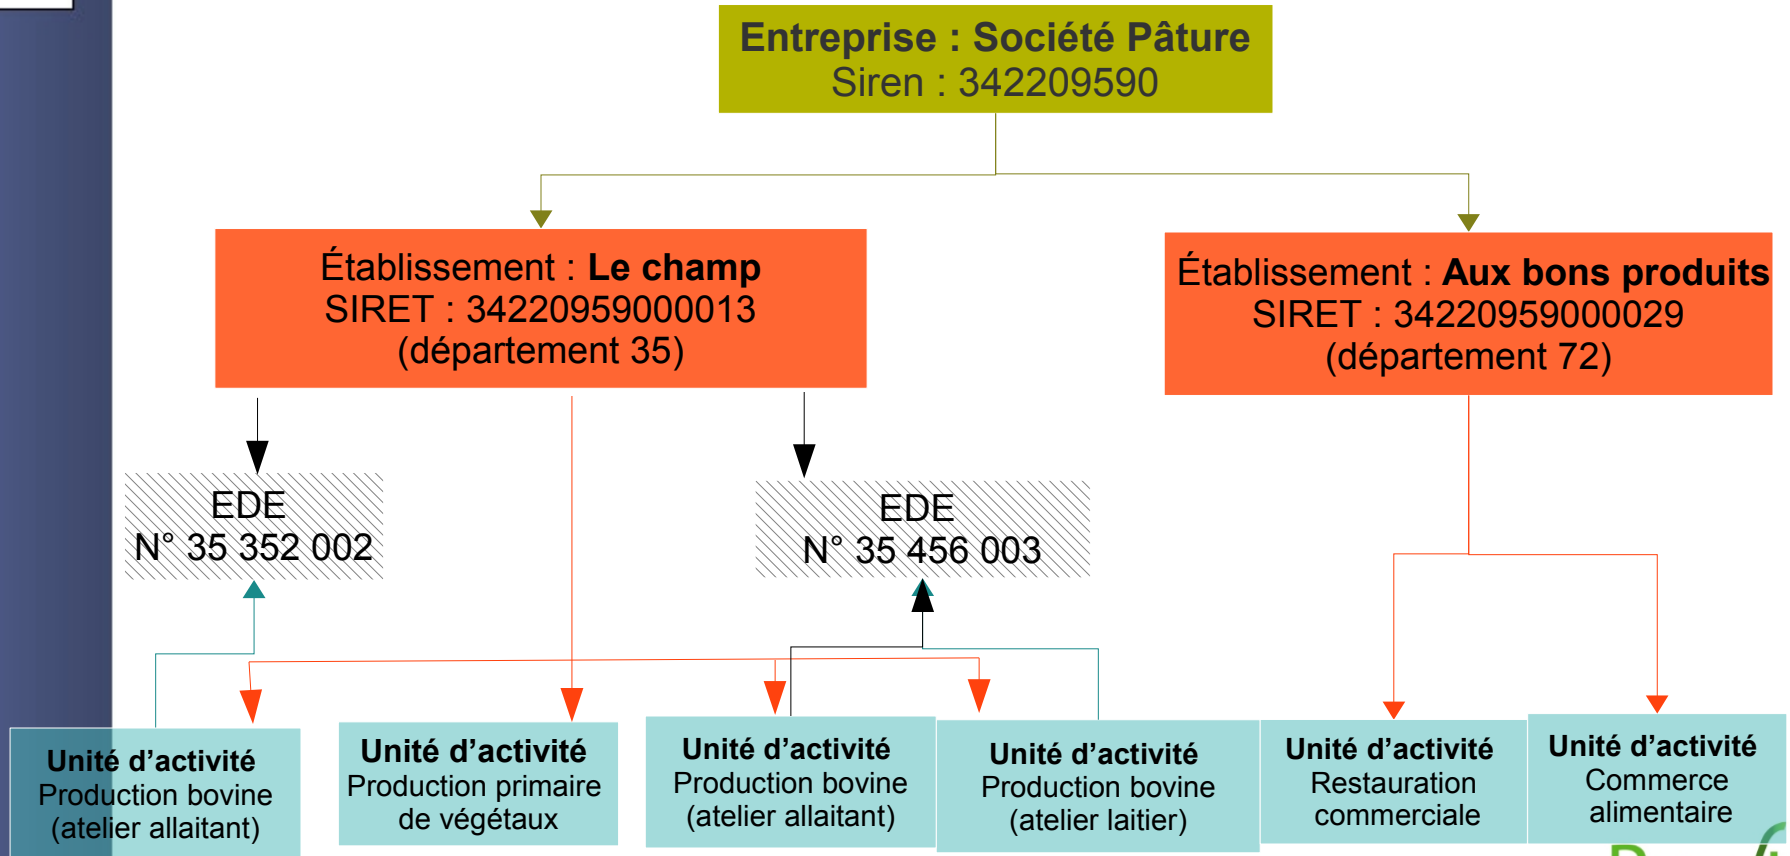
Entreprise : Société Pâture
Siren : 342209590

Établissement : **Le champ**
SIRET : 34220959000013
(département 35)

Établissement : **Aux bons produits**
SIRET : 34220959000029
(département 72)

EDE
N° 35 352 002

EDE
N° 35 456 003

**Unité d'activité**
Production bovine
(atelier allaitant)

**Unité d'activité**
Production primaire
de végétaux

**Unité d'activité**
Production bovine
(atelier allaitant)

**Unité d'activité**
Production bovine
(atelier laitier)

**Unité d'activité**
Restauration
commerciale

**Unité d'activité**
Commerce
alimentaire